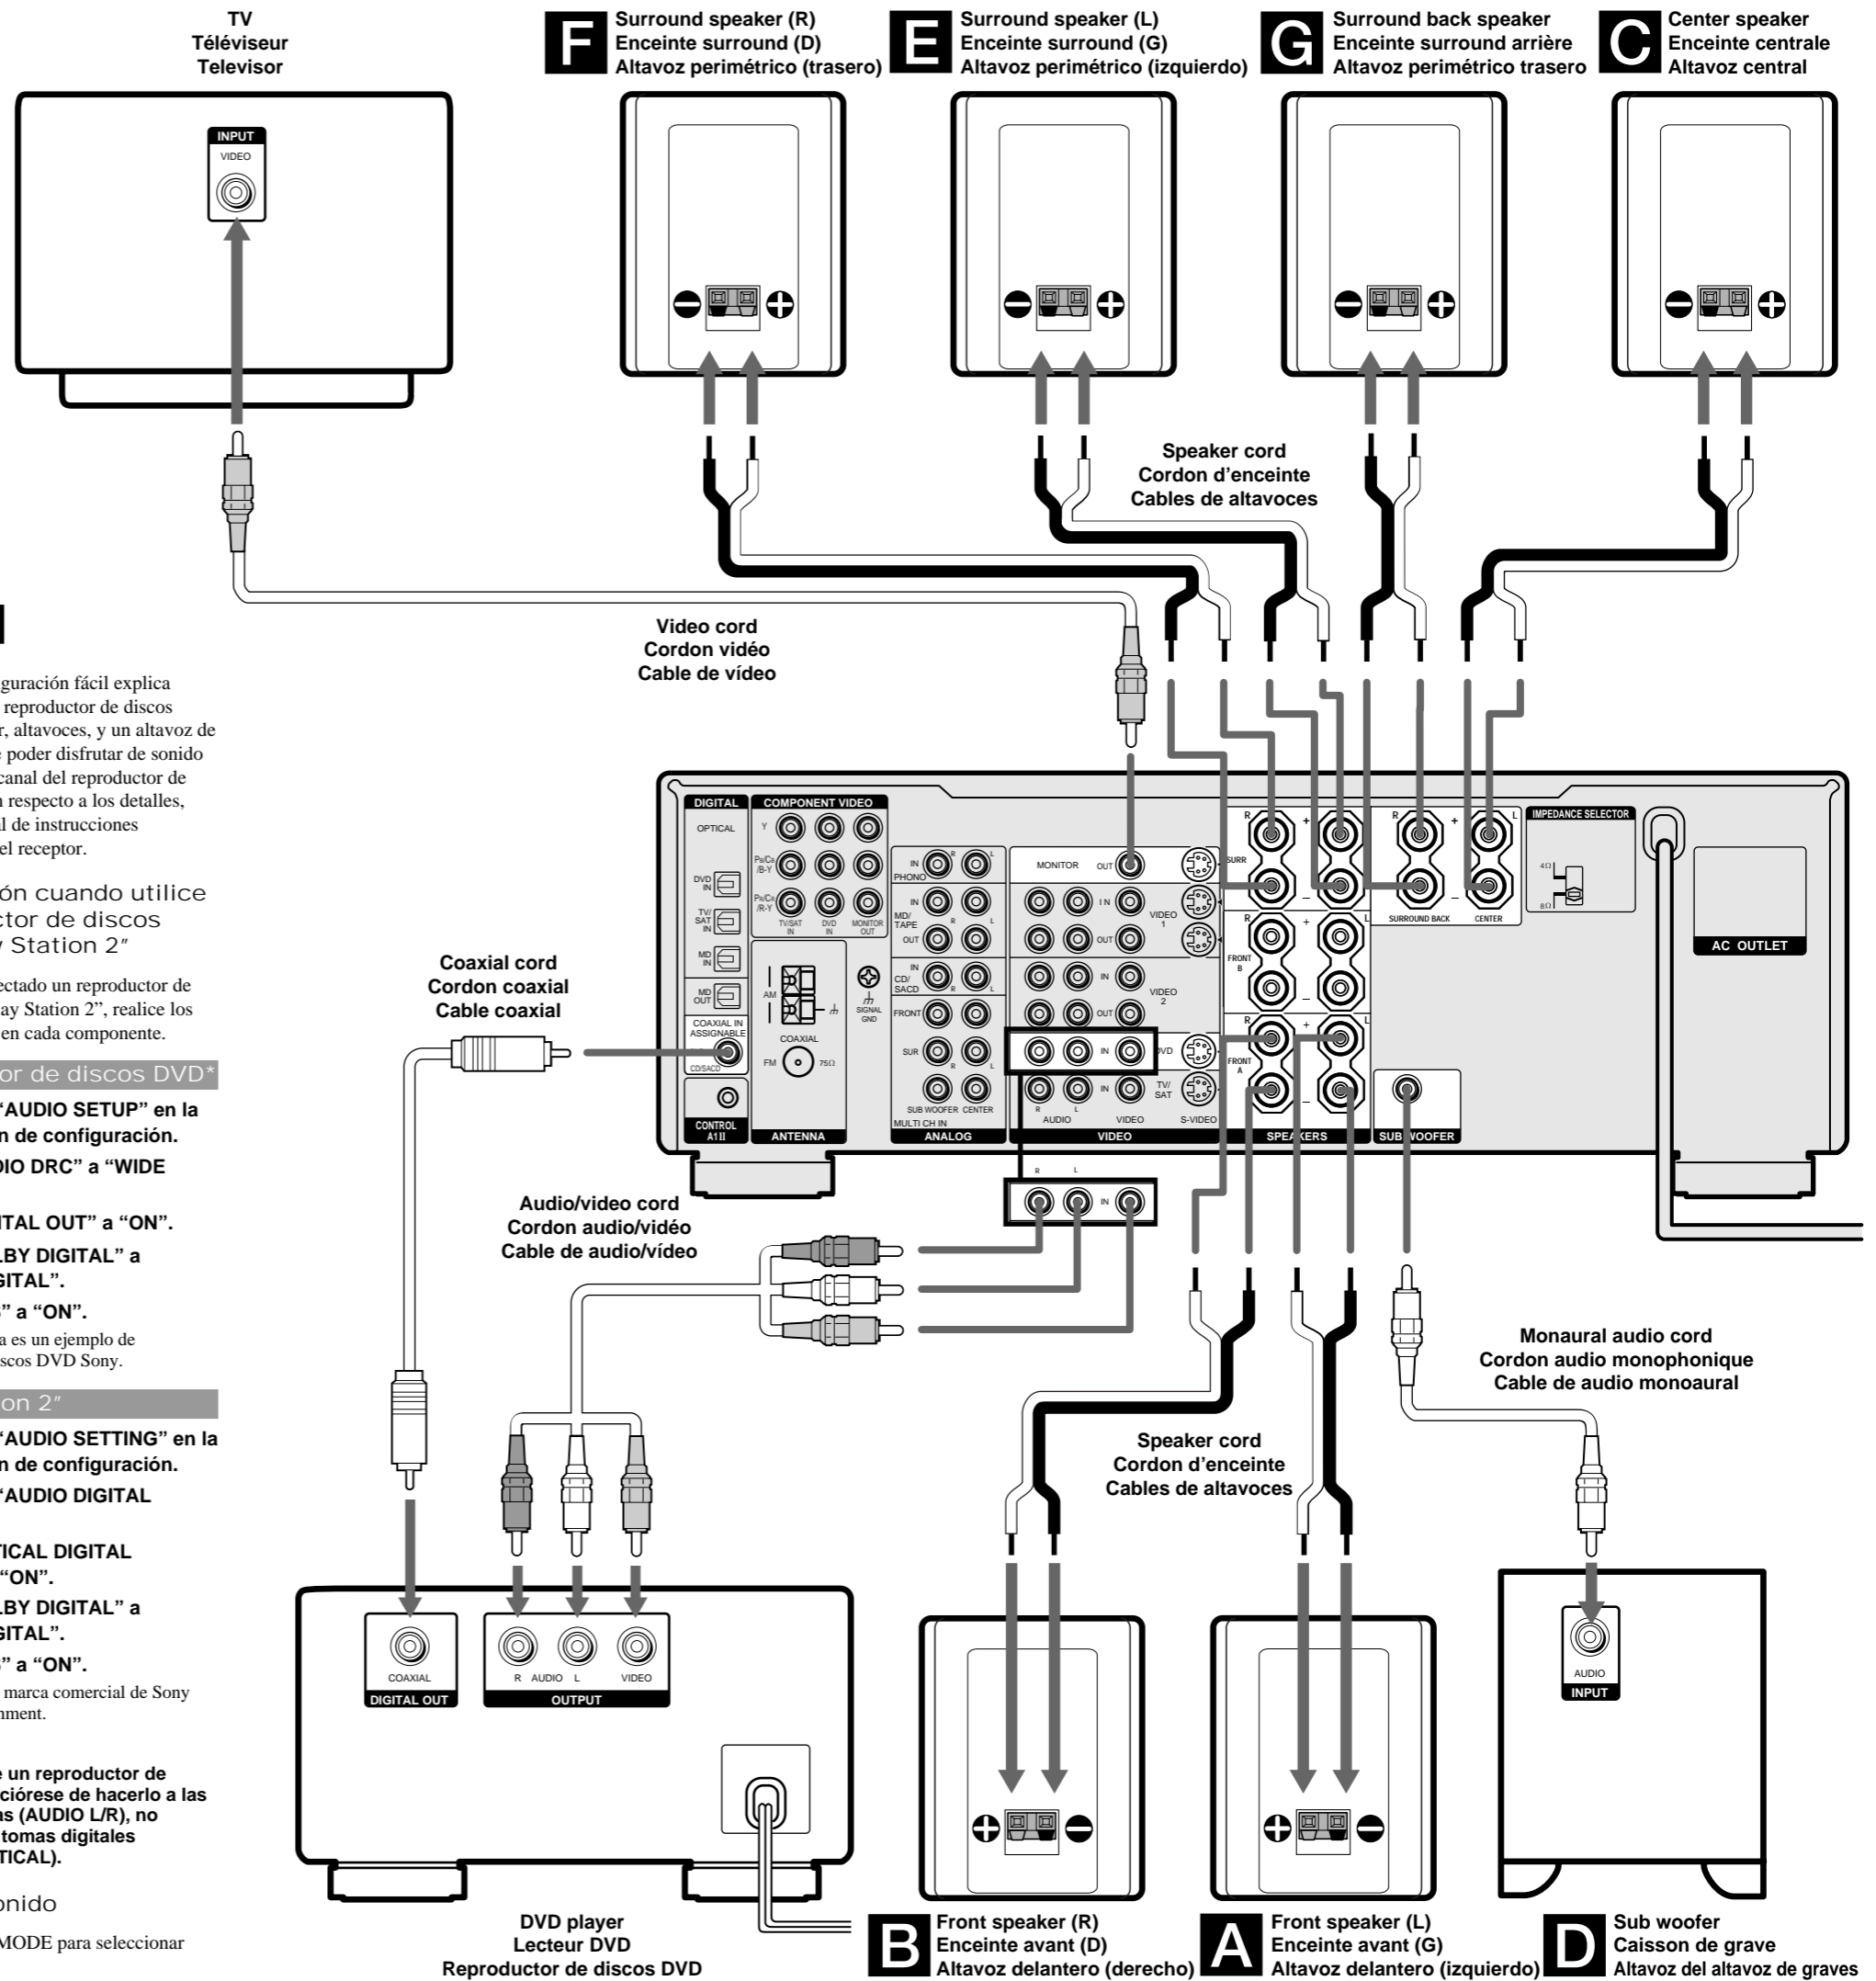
TV
Téléviseur
Televisor

INPUT
VIDEO

F Surround speaker (R)
Enceinte surround (D)
Altavoz perimétrico (trasero)

E Surround speaker (L)
Enceinte surround (G)
Altavoz perimétrico (izquierdo)

G Surround back speaker
Enceinte surround arrière
Altavoz perimétrico trasero

C Center speaker
Enceinte centrale
Altavoz central

Speaker cord
Cordon d'enceinte
Cables de altavoces

Video cord
Cordon vidéo
Cable de vídeo

guración fácil explica reproductor de discos r, altavoces, y un altavoz de poder disfrutar de sonido canal del reproductor de respecto a los detalles, l de instrucciones el receptor.

ón cuando utilice ctor de discos y Station 2″

ectado un reproductor de ay Station 2", realice los en cada componente.

or de discos DVD*

"AUDIO SETUP" en la n de configuración.
DIO DRC" a "WIDE
ITAL OUT" a "ON".
LBY DIGITAL" a GITAL".
" a "ON".
a es un ejemplo de scos DVD Sony.

on 2″

"AUDIO SETTING" en la n de configuración.
"AUDIO DIGITAL
TICAL DIGITAL "ON".
LBY DIGITAL" a GITAL".
" a "ON".
marca comercial de Sony nment.

e un reproductor de ciórese de hacerlo a las as (AUDIO L/R), no tomas digitales TICAL).

onido

MODE para seleccionar

Coaxial cord
Cordon coaxial
Cable coaxial

DIGITAL
OPTICAL
DVD IN
TV/SAT IN
MD IN
MD OUT
COAXIAL IN ASSIGNABLE
CD/SACD
CONTROL A1II
COMPONENT VIDEO
Y
PB/CB/B-Y
PR/CR/R-Y
TV/SAT IN
DVD IN
MONITOR OUT
AM
COAXIAL
FM 75Ω
ANTENNA
SIGNAL GND
IN PHONO
MD/TAPE IN OUT
CD/SACD IN
FRONT
SUR
SUB WOOFER CENTER
MULTI CH IN
ANALOG
MONITOR OUT
IN VIDEO 1 OUT
IN VIDEO 2 OUT
IN DVD
IN TV/SAT
AUDIO VIDEO S-VIDEO
VIDEO
SURR
FRONT B
FRONT A
SURROUND BACK
CENTER
SPEAKERS
IMPEDANCE SELECTOR
4Ω
8Ω
SUB WOOFER
AC OUTLET
R L IN

Audio/video cord
Cordon audio/vidéo
Cable de audio/vídeo

Monaural audio cord
Cordon audio monophonique
Cable de audio monoaural

Speaker cord
Cordon d'enceinte
Cables de altavoces

COAXIAL
DIGITAL OUT
R AUDIO L
VIDEO
OUTPUT

AUDIO
INPUT

DVD player
Lecteur DVD
Reproductor de discos DVD

B Front speaker (R)
Enceinte avant (D)
Altavoz delantero (derecho)

A Front speaker (L)
Enceinte avant (G)
Altavoz delantero (izquierdo)

D Sub woofer
Caisson de grave
Altavoz del altavoz de graves